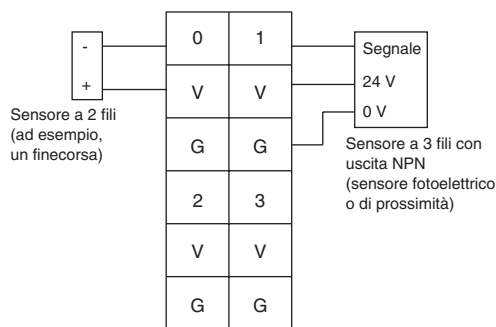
-

+

Sensore a 2 fili (ad esempio, un finecorsa)

| 0 | 1 |
|---|---|
| V | V |
| G | G |
| 2 | 3 |
| V | V |
| G | G |

Segnale

24 V

0 V

Sensore a 3 fili con uscita NPN (sensore fotoelettrico o di prossimità)